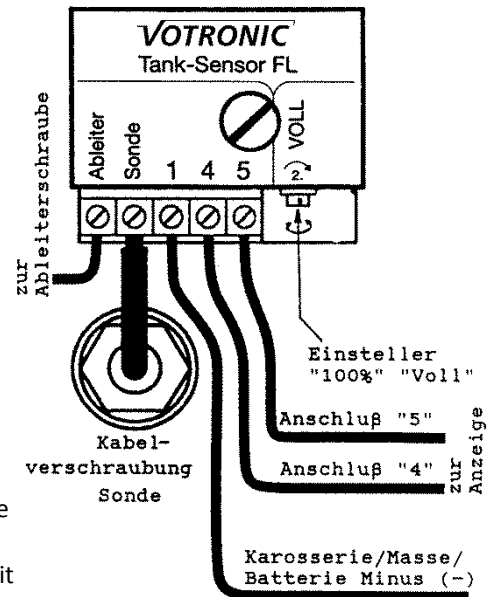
VOTRONIC
Tank-Sensor FL

Ableiter
Sonde
1 4 5
VOLL
2.

zur Ableiterschraube

Einsteller "100%" "Voll"

Anschluß "5"

Anschluß "4"

zur Anzeige

Kabelverschraubung Sonde

Karosserie/Masse/ Batterie Minus (-)

e

it